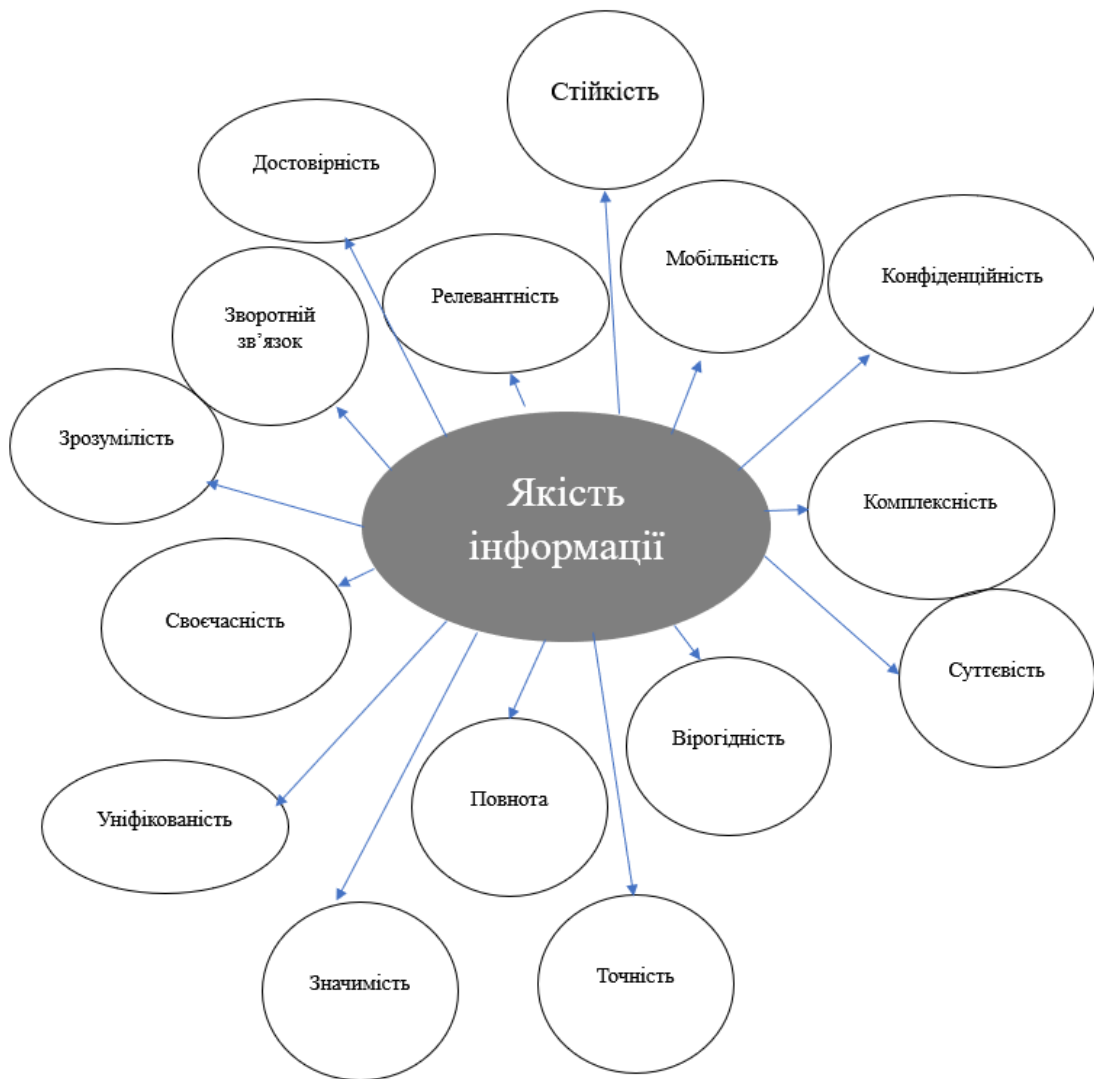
Стійкість

Достовірність

Мобільність

Конфіденційність

Релевантність

Зворотній зв'язок

Зрозумілість

Якість інформації

Комплексність

Своєчасність

Суттєвість

Вірогідність

Уніфікованість

Повнота

Значимість

Точність